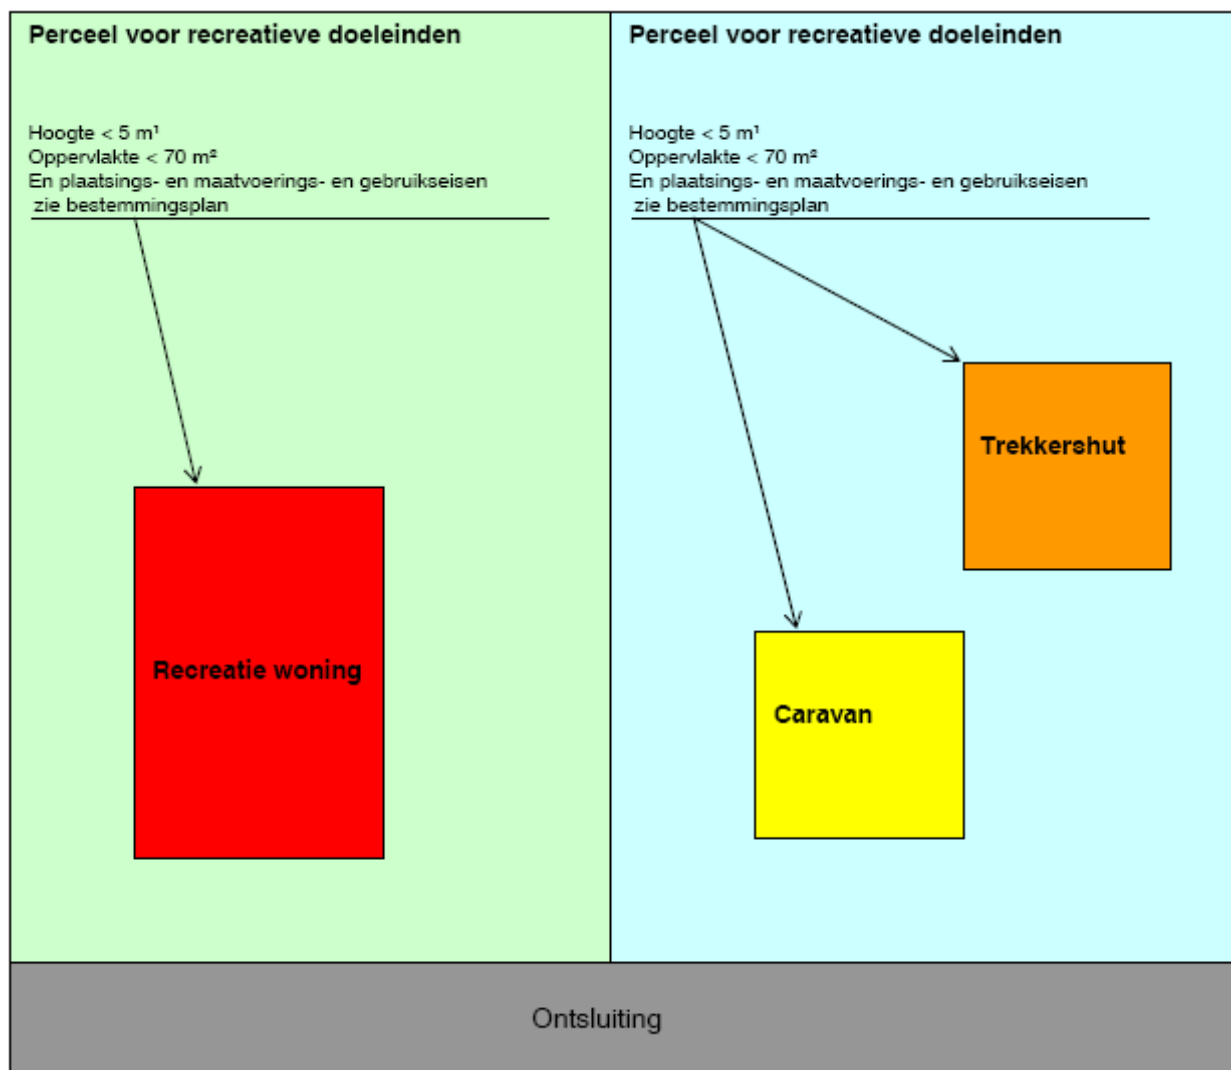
Perceel voor recreatieve doeleinden

Hoogte < 5 m¹
Oppervlakte < 70 m²
En plaatsings- en maatvoerings- en gebruikseisen
zie bestemmingsplan

Recreatie woning

Perceel voor recreatieve doeleinden

Hoogte < 5 m¹
Oppervlakte < 70 m²
En plaatsings- en maatvoerings- en gebruikseisen
zie bestemmingsplan

Trekkershut

Caravan

Ontsluiting